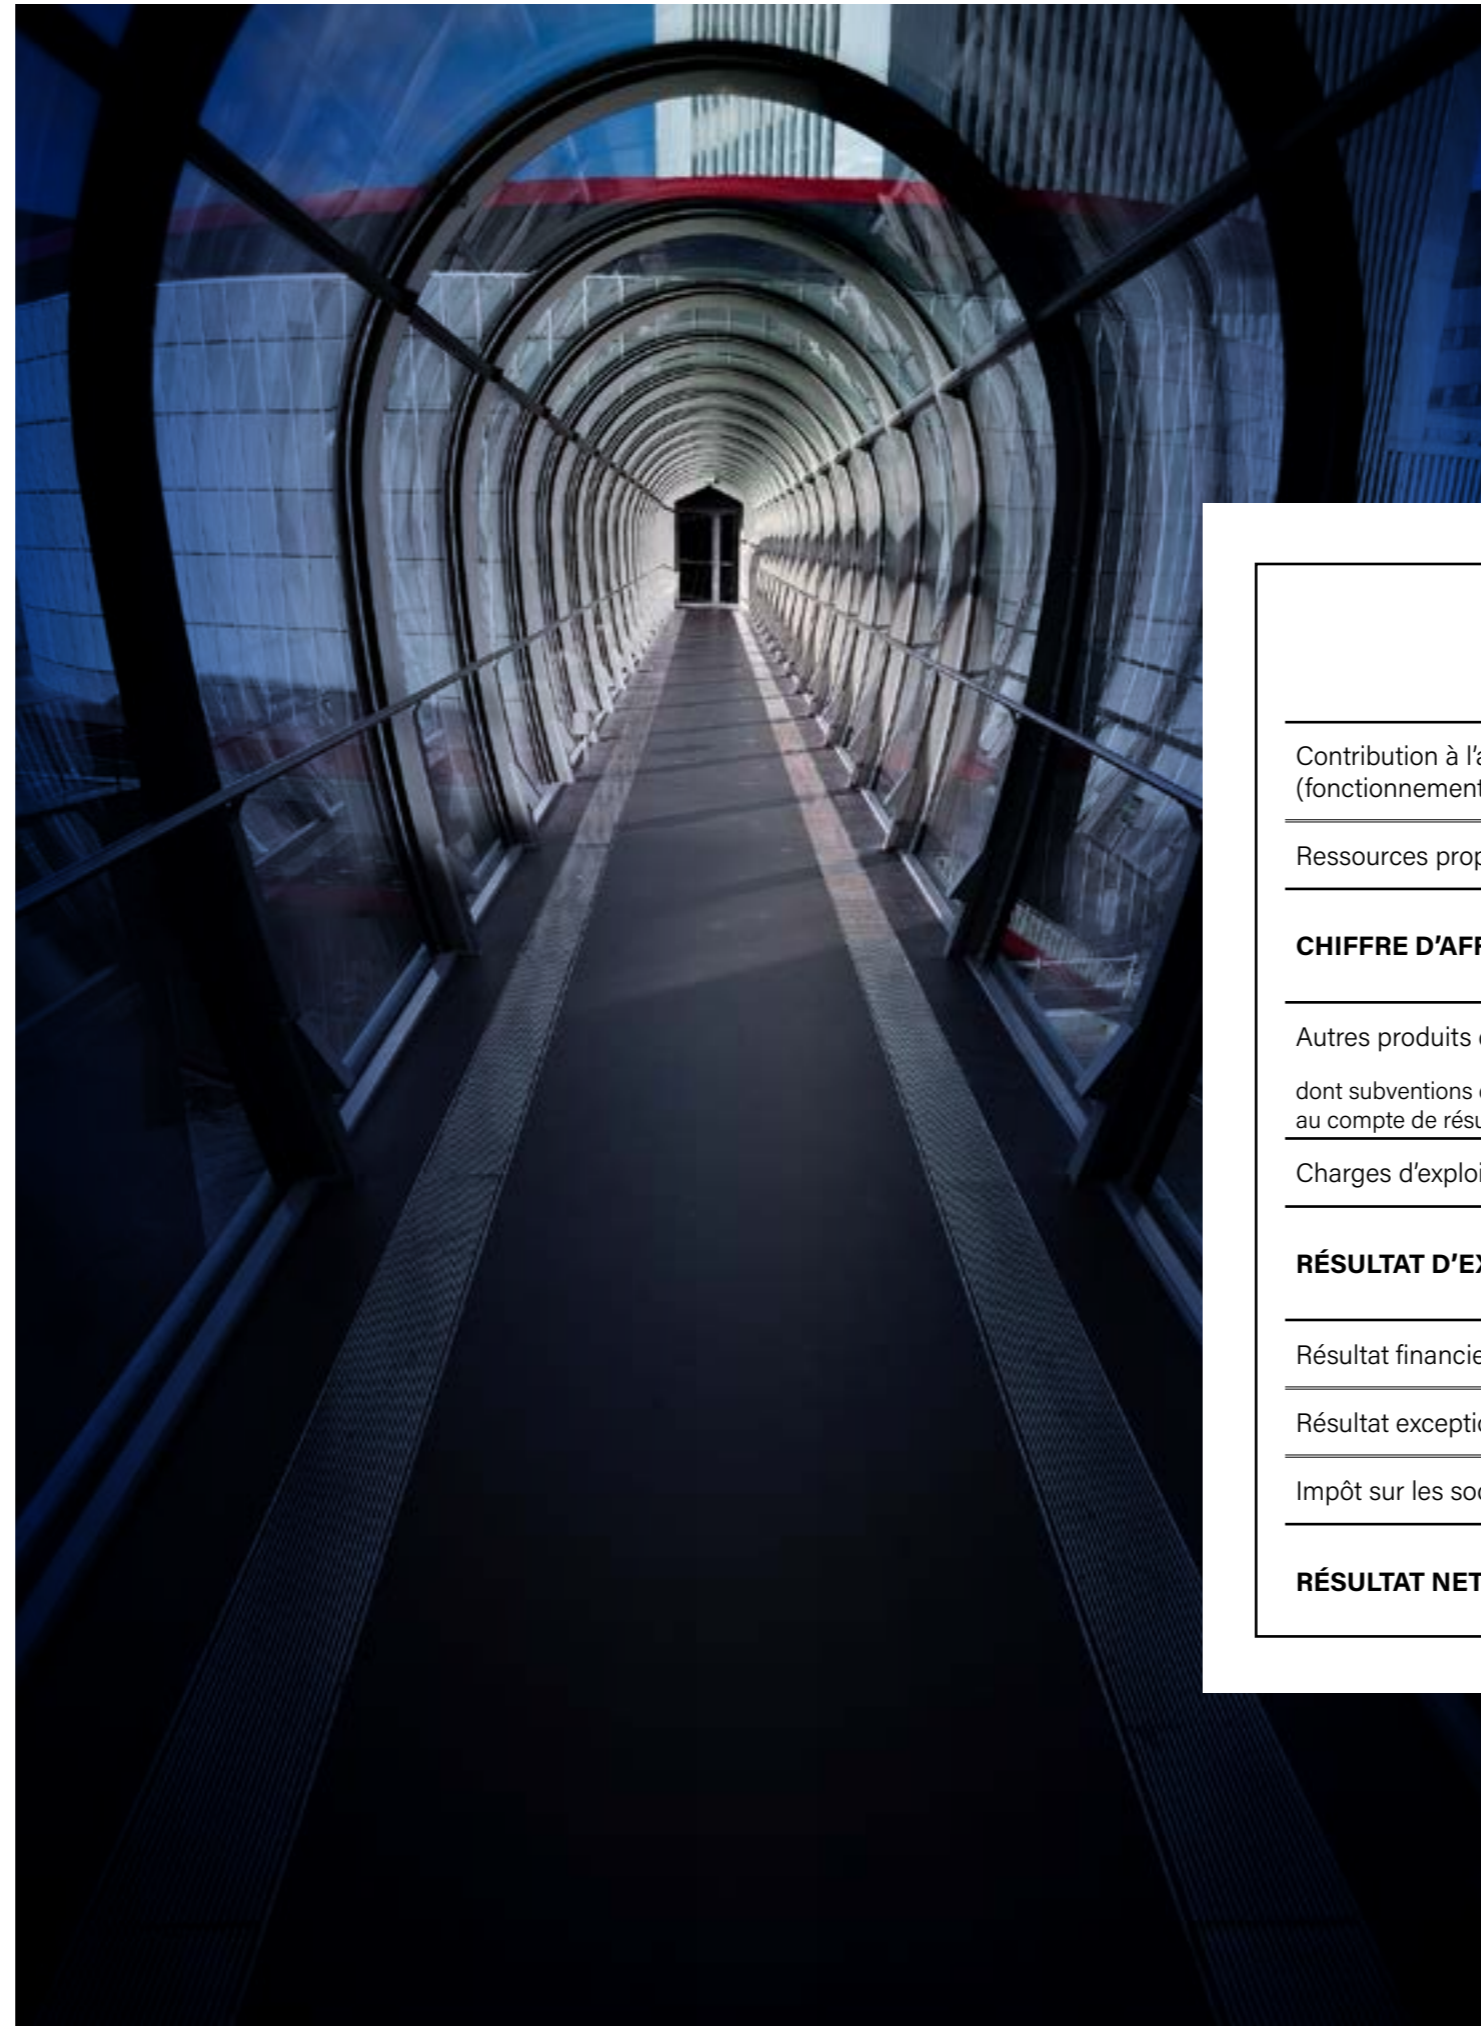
| |
|---|
| Contribution à l'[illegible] (fonctionnement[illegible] |
| Ressources prop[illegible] |
| **CHIFFRE D'AF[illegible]** |
| Autres produits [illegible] |
| dont subventions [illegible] au compte de résu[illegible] |
| Charges d'exploi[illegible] |
| **RÉSULTAT D'EX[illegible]** |
| Résultat financie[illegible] |
| Résultat excepti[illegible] |
| Impôt sur les so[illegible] |
| **RÉSULTAT NET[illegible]** |